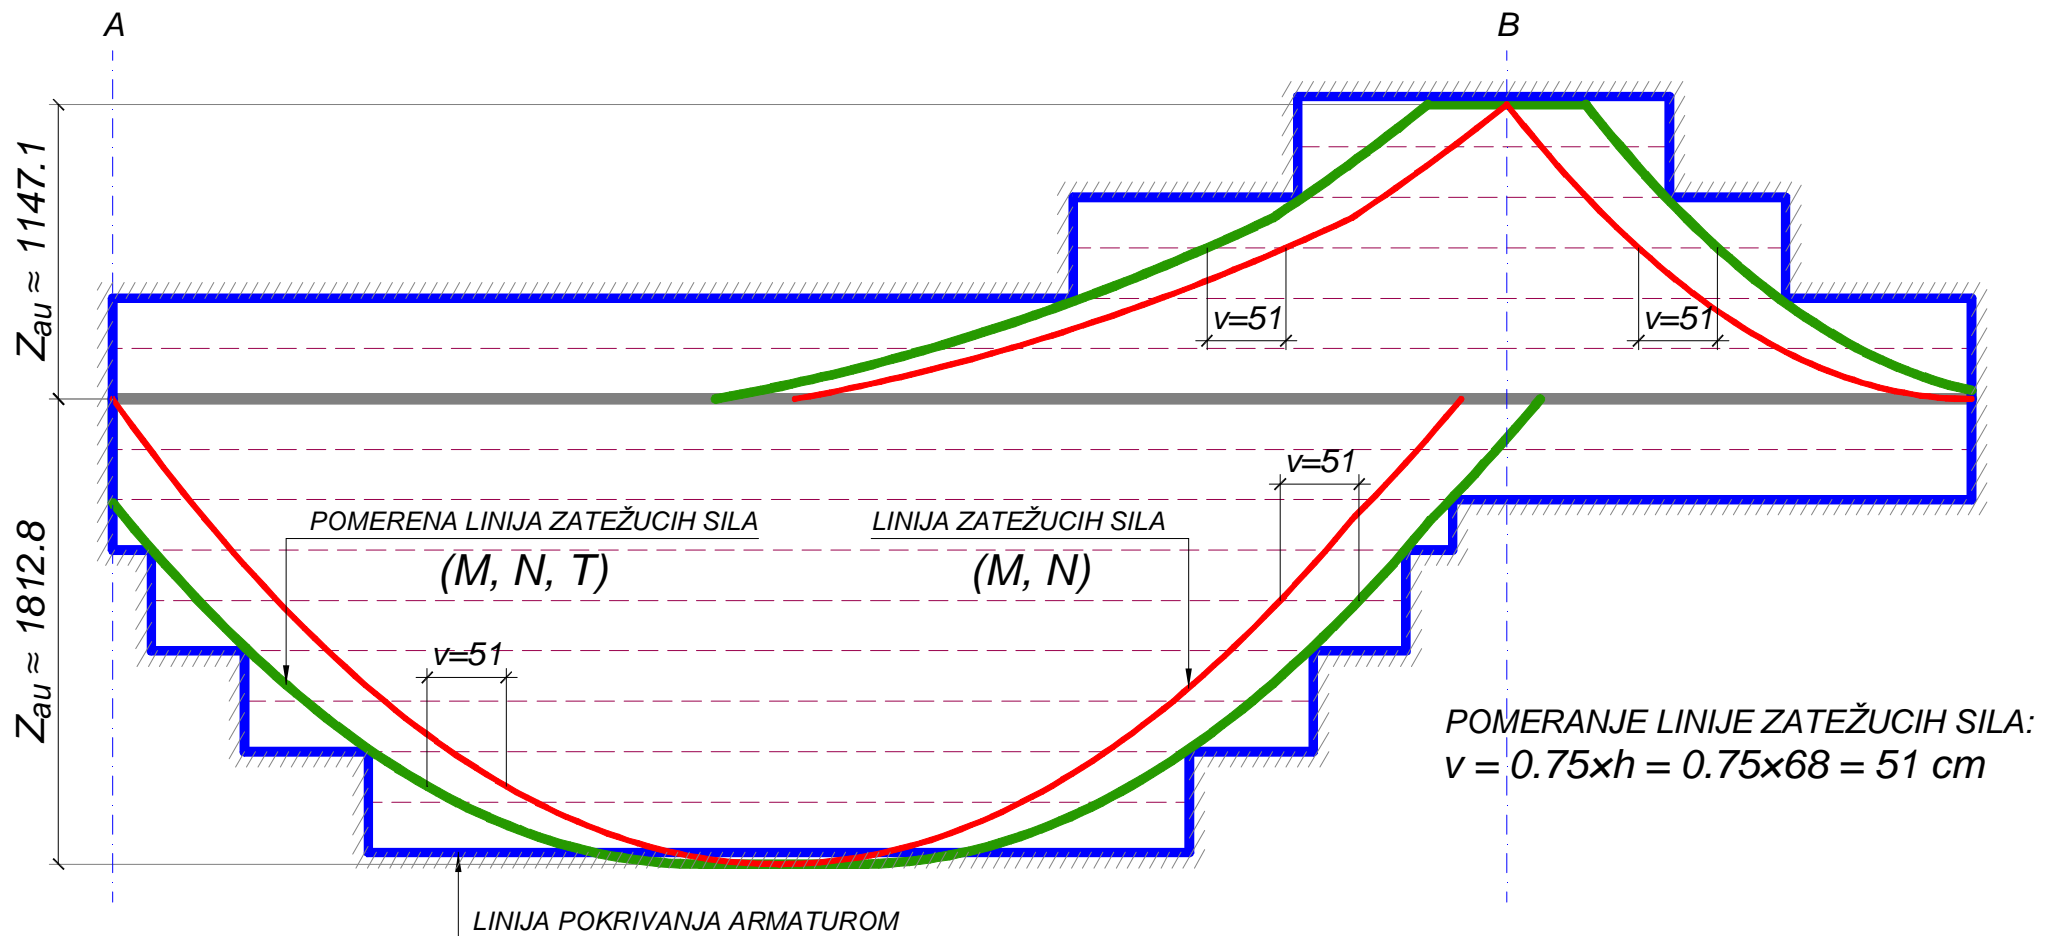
A

B

$Z_{au} \approx 1147.1$

$Z_{au} \approx 1812.8$

v=51

v=51

v=51

v=51

POMERENA LINIJA ZATEŽUCIH SILA

(M, N, T)

LINIJA ZATEŽUCIH SILA

(M, N)

POMERANJE LINIJE ZATEŽUCIH SILA:
$v = 0.75 \times h = 0.75 \times 68 = 51$ cm

LINIJA POKRIVANJA ARMATUROM